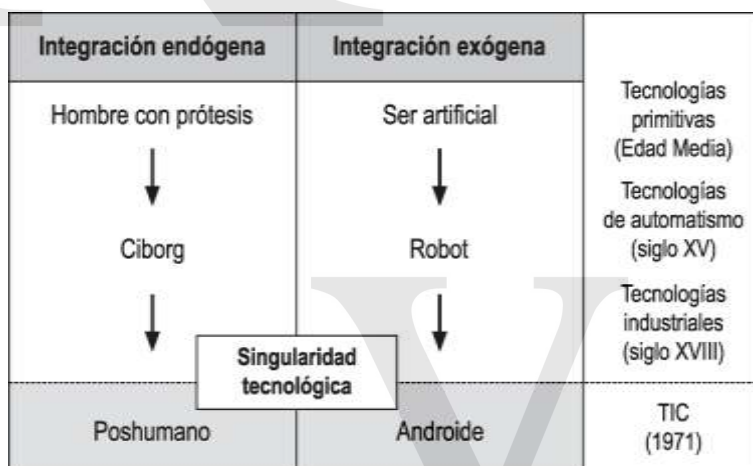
| Integración endógena | Integración exógena | |
|---|---|---|
| Hombre con prótesis | Ser artificial | Tecnologías primitivas (Edad Media) |
| Ciborg | Robot | Tecnologías de automatismo (siglo XV) |
| | | Tecnologías industriales (siglo XVIII) |
| Poshumano | Androide | TIC (1971) |

Singularidad tecnológica